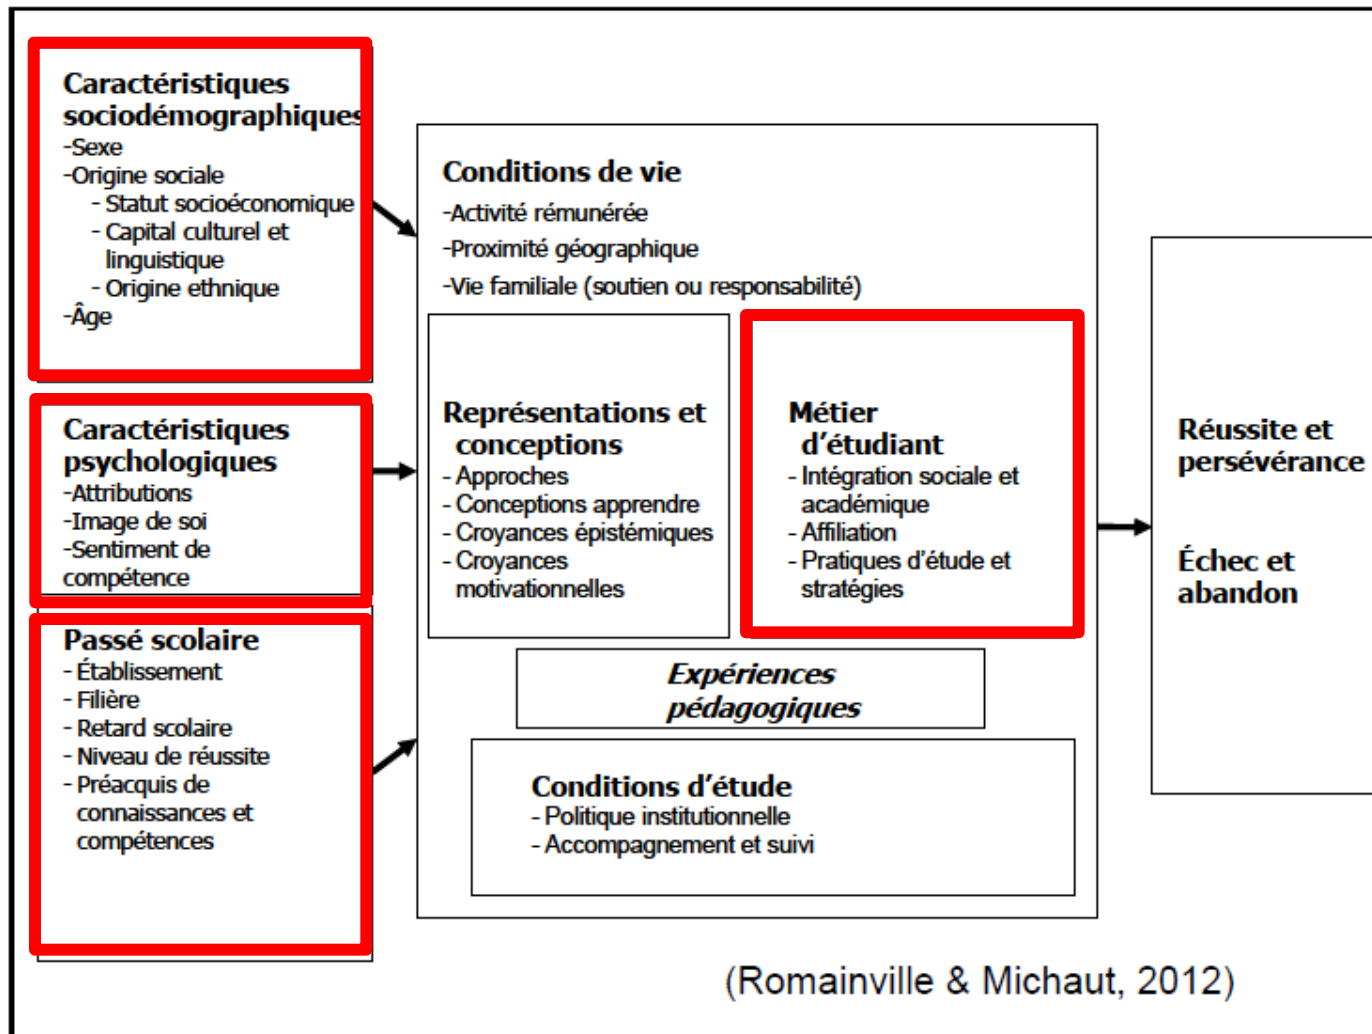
Caractéristiques sociodémographiques
-Sexe
-Origine sociale
- Statut socioéconomique
- Capital culturel et linguistique
- Origine ethnique
-Âge

Caractéristiques psychologiques
-Attributions
-Image de soi
-Sentiment de compétence

Passé scolaire
- Établissement
- Filière
- Retard scolaire
- Niveau de réussite
- Préacquis de connaissances et compétences

Conditions de vie
-Activité rémunérée
-Proximité géographique
-Vie familiale (soutien ou responsabilité)

Représentations et conceptions
- Approches
- Conceptions apprendre
- Croyances épistémiques
- Croyances motivationnelles

Métier d'étudiant
- Intégration sociale et académique
- Affiliation
- Pratiques d'étude et stratégies

Expériences pédagogiques

Conditions d'étude
- Politique institutionnelle
- Accompagnement et suivi

Réussite et persévérance

Échec et abandon

(Romainville & Michaut, 2012)